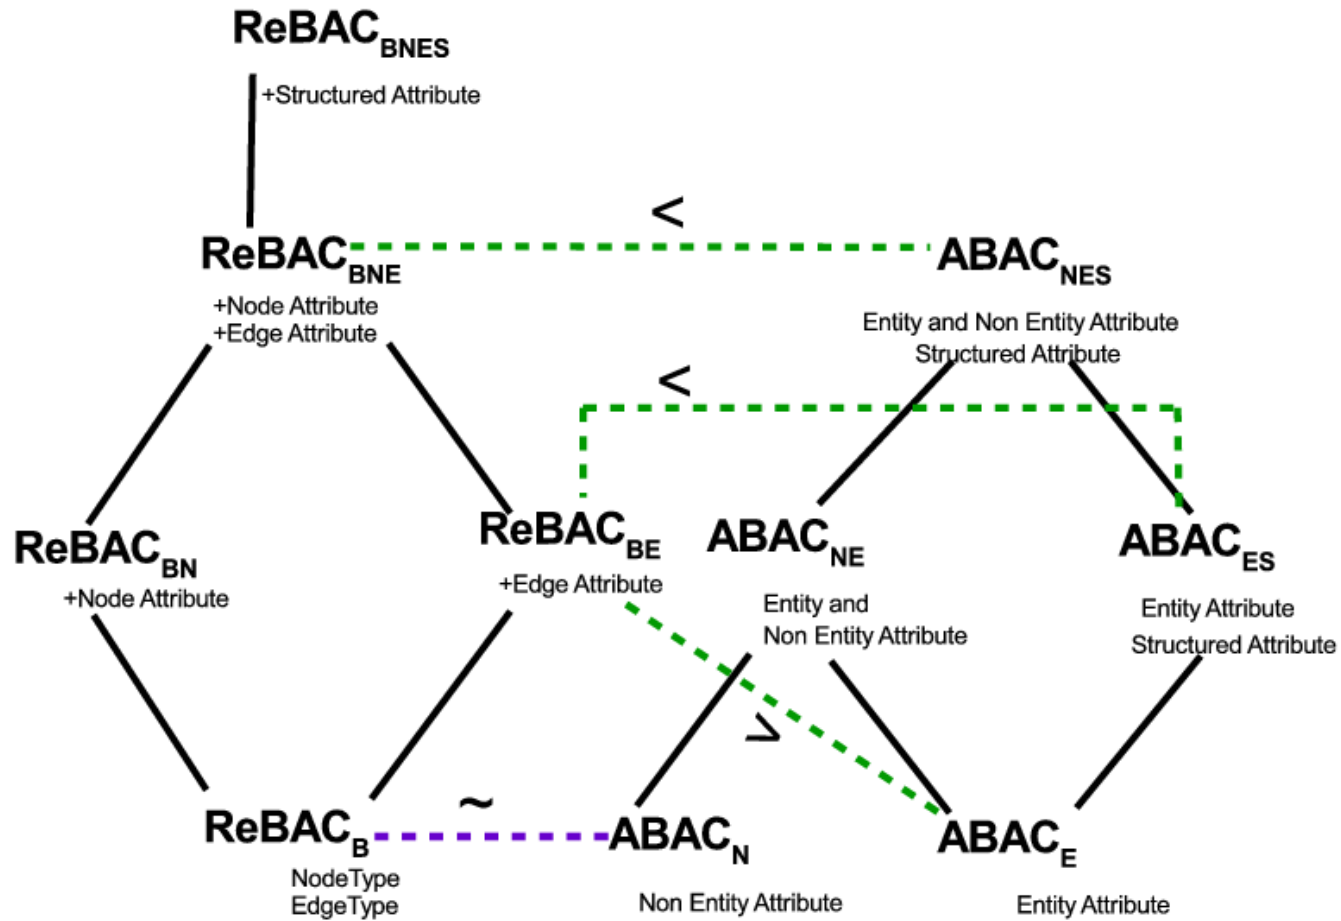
$ReBAC_{BNES}$

+Structured Attribute

$<$

$ReBAC_{BNE}$

+Node Attribute
+Edge Attribute

$ABAC_{NES}$

Entity and Non Entity Attribute
Structured Attribute

$<$

$ReBAC_{BN}$

+Node Attribute

$ReBAC_{BE}$

+Edge Attribute

$ABAC_{NE}$

Entity and
Non Entity Attribute

$ABAC_{ES}$

Entity Attribute
Structured Attribute

$>$

$\sim$

$ReBAC_{B}$

NodeType
EdgeType

$ABAC_{N}$

Non Entity Attribute

$ABAC_{E}$

Entity Attribute